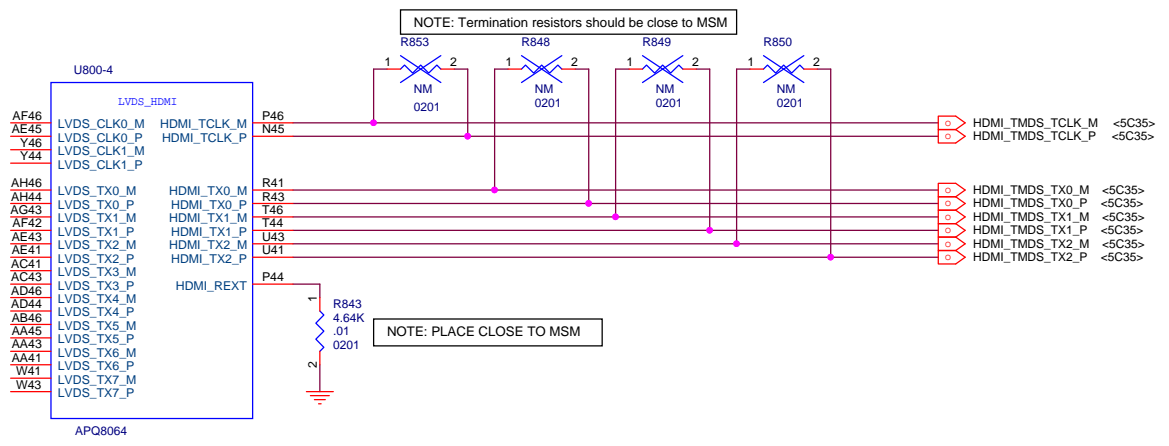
NOTE: Termination resistors should be close to MSM

R853
1 2
NM
0201

R848
1 2
NM
0201

R849
1 2
NM
0201

R850
1 2
NM
0201

U800-4

LVDS_HDMI

AF46 LVDS_CLK0_M
AE45 LVDS_CLK0_P
Y46 LVDS_CLK1_M
Y44 LVDS_CLK1_P

AH46 LVDS_TX0_M
AH44 LVDS_TX0_P
AG43 LVDS_TX1_M
AF42 LVDS_TX1_P
AE43 LVDS_TX2_M
AE41 LVDS_TX2_P
AC41 LVDS_TX3_M
AC43 LVDS_TX3_P
AD46 LVDS_TX4_M
AD44 LVDS_TX4_P
AB46 LVDS_TX5_M
AA45 LVDS_TX5_P
AA43 LVDS_TX6_M
AA41 LVDS_TX6_P
W41 LVDS_TX7_M
W43 LVDS_TX7_P

HDMI_TCLK_M P46
HDMI_TCLK_P N45

HDMI_TX0_M R41
HDMI_TX0_P R43
HDMI_TX1_M T46
HDMI_TX1_P T44
HDMI_TX2_M U43
HDMI_TX2_P U41

HDMI_REXT P44

APQ8064

HDMI_TMDS_TCLK_M <5C35>
HDMI_TMDS_TCLK_P <5C35>

HDMI_TMDS_TX0_M <5C35>
HDMI_TMDS_TX0_P <5C35>
HDMI_TMDS_TX1_M <5C35>
HDMI_TMDS_TX1_P <5C35>
HDMI_TMDS_TX2_M <5C35>
HDMI_TMDS_TX2_P <5C35>

1
R843
4.64K
.01
0201
2

NOTE: PLACE CLOSE TO MSM